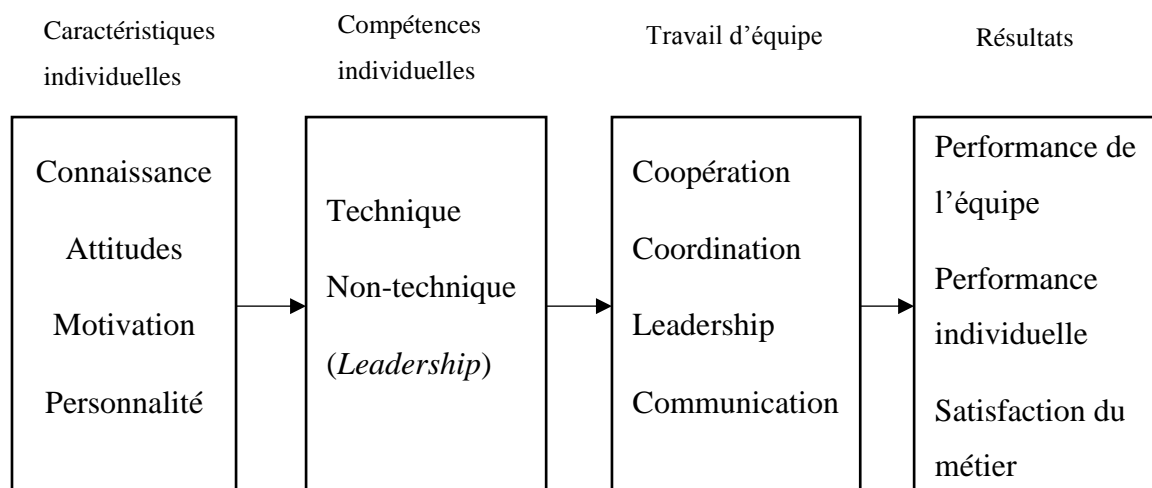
Caractéristiques individuelles

Connaissance

Attitudes

Motivation

Personnalité

Compétences individuelles

Technique

Non-technique

(*Leadership*)

Travail d'équipe

Coopération

Coordination

Leadership

Communication

Résultats

Performance de l'équipe

Performance individuelle

Satisfaction du métier